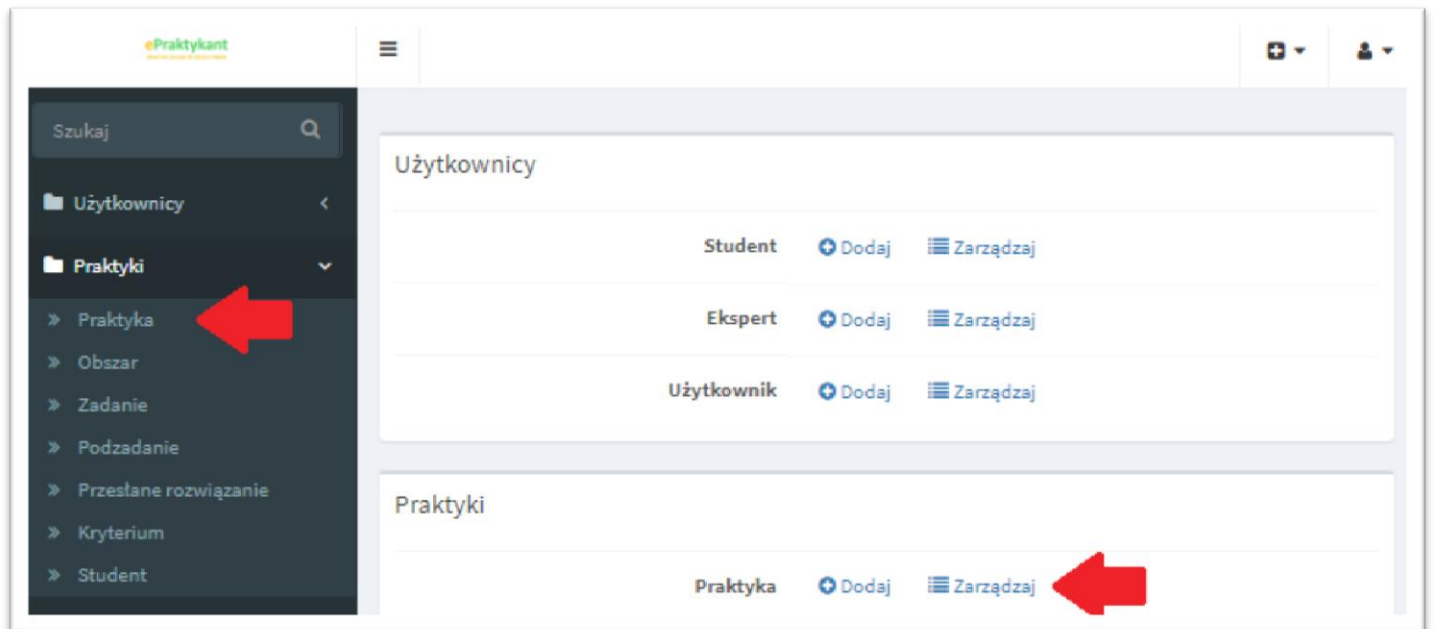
ePraktykant

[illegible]

Szukaj

Użytkownicy

Praktyki

» Praktyka
» Obszar
» Zadanie
» Podzadanie
» Przesłane rozwiązanie
» Kryterium
» Student

Użytkownicy

Student Dodaj Zarządzaj

Ekspert Dodaj Zarządzaj

Użytkownik Dodaj Zarządzaj

Praktyki

Praktyka Dodaj Zarządzaj